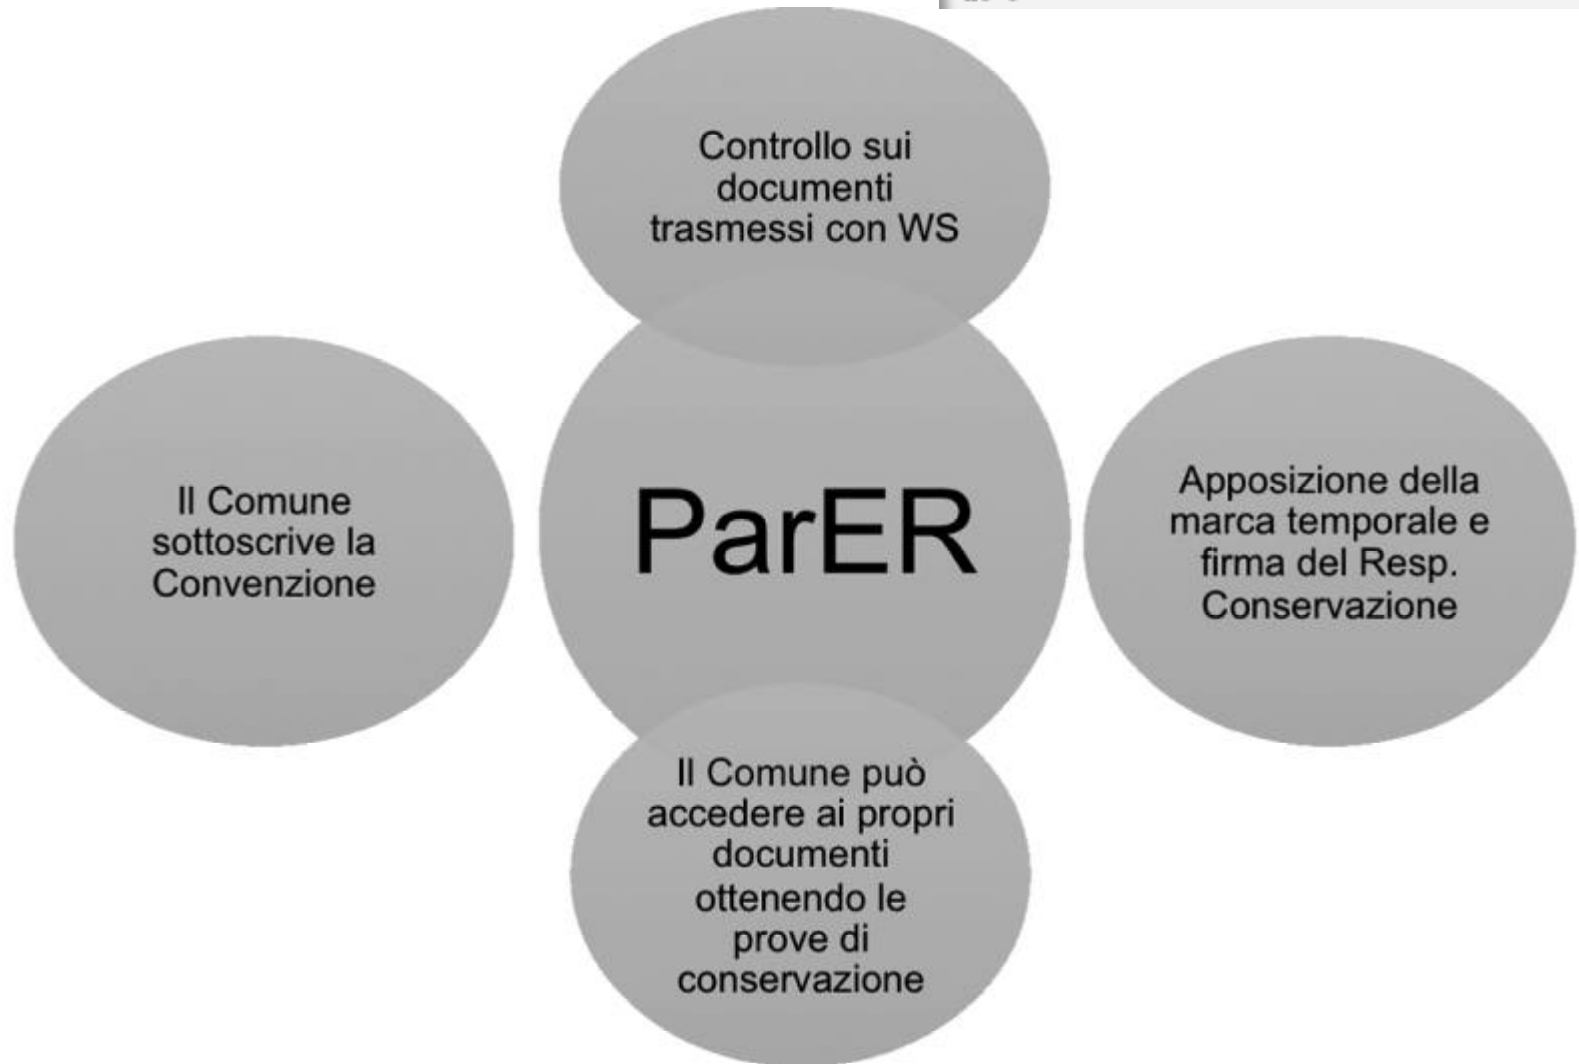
Controllo sui documenti trasmessi con WS

Il Comune sottoscrive la Convenzione

ParER

Apposizione della marca temporale e firma del Resp. Conservazione

Il Comune può accedere ai propri documenti ottenendo le prove di conservazione